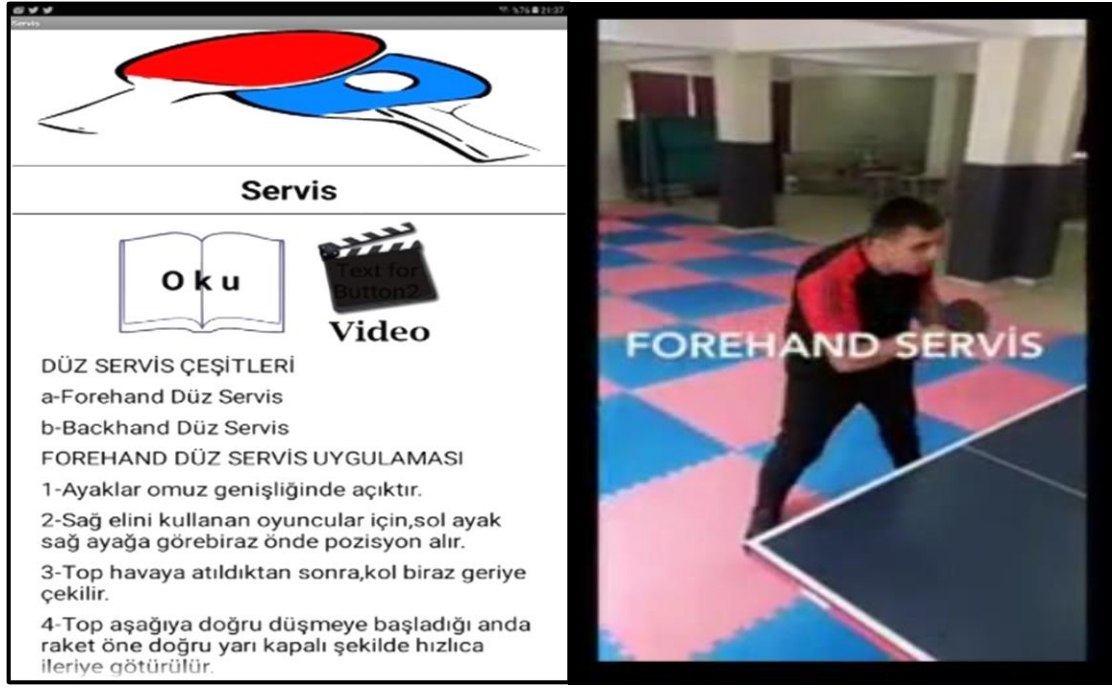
%76 21:37
Servis

Servis

Oku

Text for Button2

Video

DÜZ SERVİS ÇEŞİTLERİ

a-Forehand Düz Servis

b-Backhand Düz Servis

FOREHAND DÜZ SERVİS UYGULAMASI

1-Ayaklar omuz genişliğinde açıktır.

2-Sağ elini kullanan oyuncular için,sol ayak sağ ayağa görebiraz önde pozisyon alır.

3-Top havaya atıldıktan sonra,kol biraz geriye çekilir.

4-Top aşağıya doğru düşmeye başladığı anda raket öne doğru yarı kapalı şekilde hızlıca ileriye götürülür.

FOREHAND SERVİS